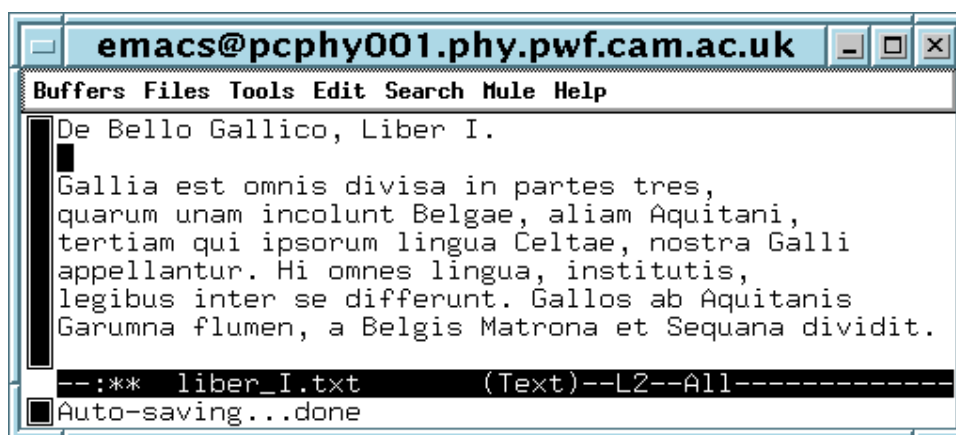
emacs@pcphy001.phy.pwf.cam.ac.uk

Buffers Files Tools Edit Search Mule Help

De Bello Gallico, Liber I.

Gallia est omnis divisa in partes tres,
quarum unam incolunt Belgae, aliam Aquitani,
tertiam qui ipsorum lingua Celtae, nostra Galli
appellantur. Hi omnes lingua, institutis,
legibus inter se differunt. Gallos ab Aquitanis
Garumna flumen, a Belgis Matrona et Sequana dividit.

--:** liber_I.txt (Text)--L2--All------------

Auto-saving...done